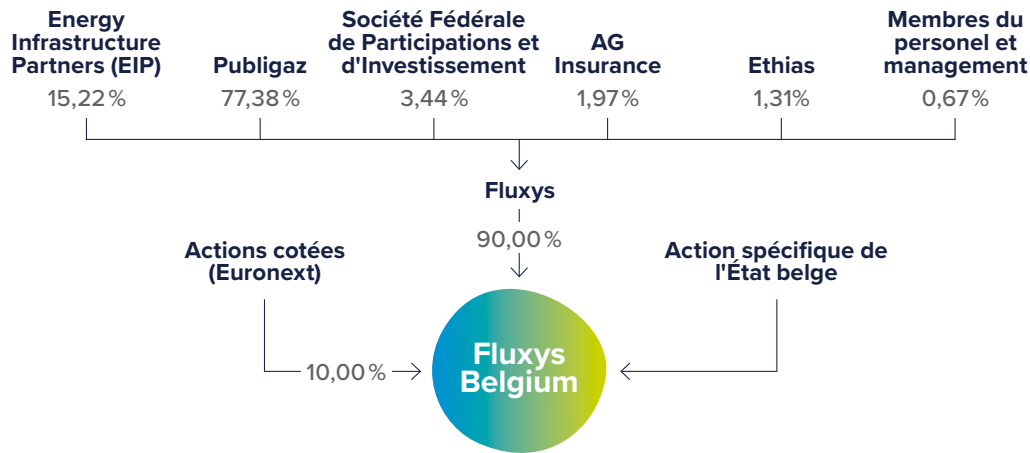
Energy Infrastructure Partners (EIP)
15,22 %

Publigaz
77,38 %

Société Fédérale de Participations et d'Investissement
3,44 %

AG Insurance
1,97 %

Ethias
1,31 %

Membres du personel et management
0,67 %

Fluxys
90,00 %

Actions cotées (Euronext)
10,00 %

Action spécifique de l'État belge

Fluxys Belgium